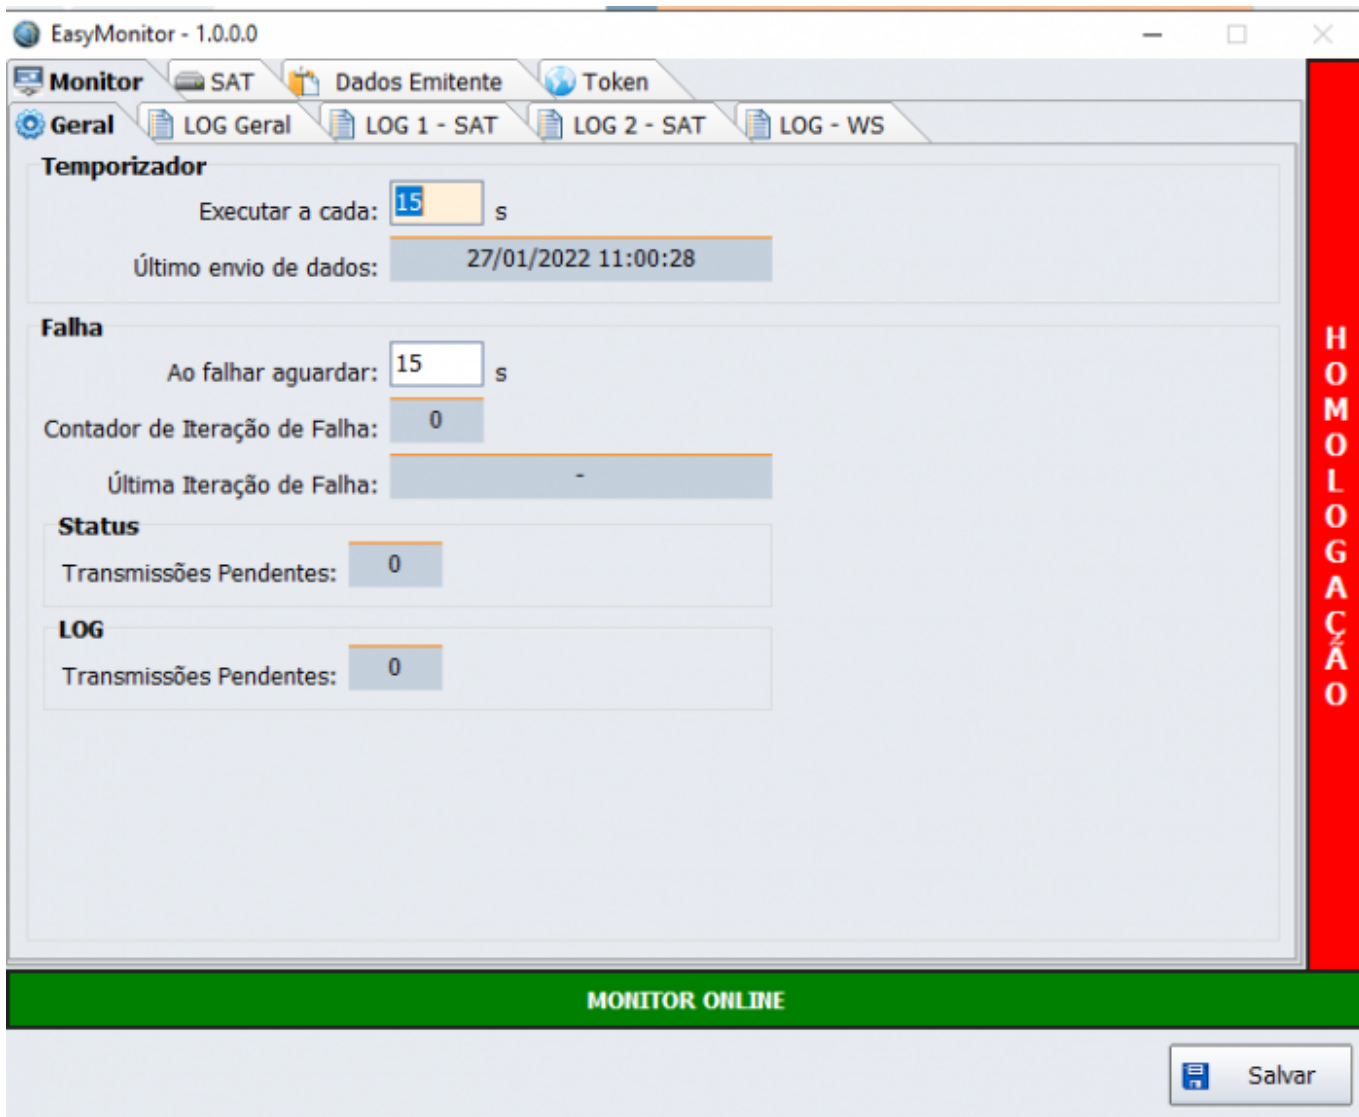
EasyMonitor - 1.0.0.0

Monitor | SAT | Dados Emitente | Token

Geral | LOG Geral | LOG 1 - SAT | LOG 2 - SAT | LOG - WS

Temporizador

Executar a cada: 15 s

Último envio de dados: 27/01/2022 11:00:28

Falha

Ao falhar aguardar: 15 s

Contador de Iteração de Falha: 0

Última Iteração de Falha: -

Status

Transmissões Pendentes: 0

LOG

Transmissões Pendentes: 0

HOMOLOGAÇÃO

MONITOR ONLINE

Salvar